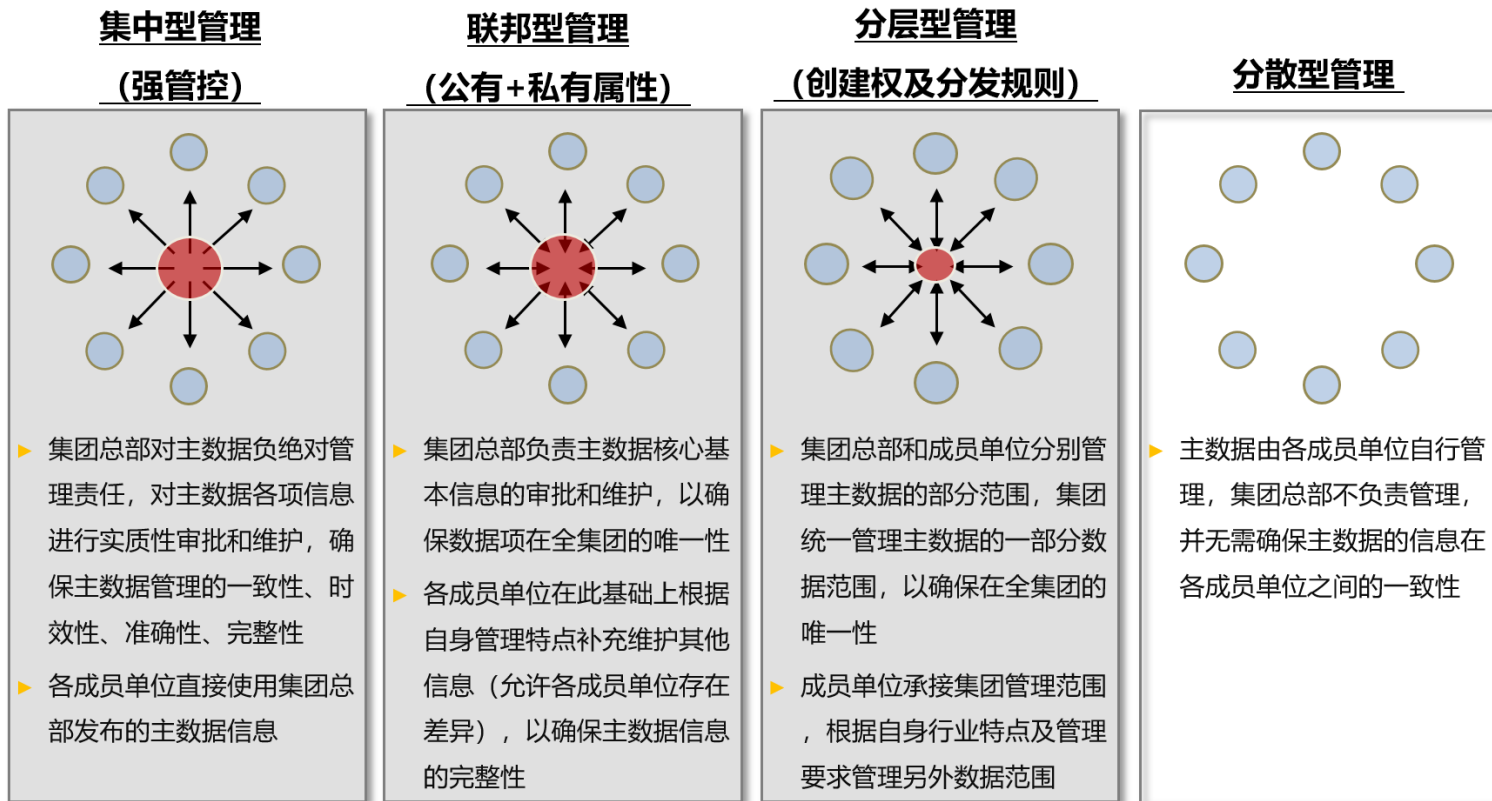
集中型管理
（强管控）

集团总部对主数据负绝对管理责任，对主数据各项信息进行实质性审批和维护，确保主数据管理的一致性、时效性、准确性、完整性

各成员单位直接使用集团总部发布的主数据信息

联邦型管理
（公有+私有属性）

集团总部负责主数据核心基本信息的审批和维护，以确保数据项在全集团的唯一性

各成员单位在此基础上根据自身管理特点补充维护其他信息（允许各成员单位存在差异），以确保主数据信息的完整性

分层型管理
（创建权及分发规则）

集团总部和成员单位分别管理主数据的部分范围，集团统一管理主数据的一部分数据范围，以确保在全集团的唯一性

成员单位承接集团管理范围，根据自身行业特点及管理要求管理另外数据范围

分散型管理

主数据由各成员单位自行管理，集团总部不负责管理，并无需确保主数据的信息在各成员单位之间的一致性